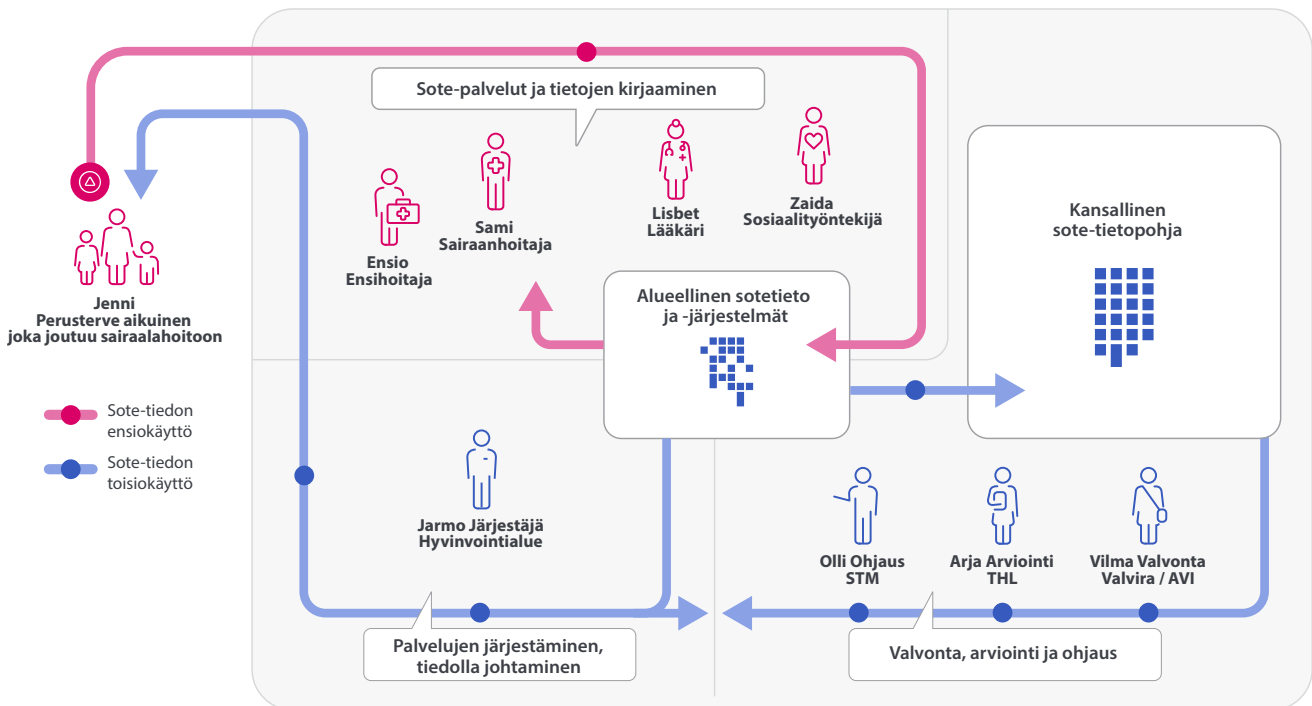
Sote-palvelut ja tietojen kirjaaminen

Ensio
Ensihoitaja

Sami
Sairaanhoitaja

Lisbet
Lääkäri

Zaida
Sosiaalityöntekijä

Kansallinen
sote-tietopohja

Jenni
Perusterve aikuinen
joka joutuu sairaalahoitoon

Alueellinen sotetieto
ja -järjestelmät

Sote-tiedon
ensiokäyttö

Sote-tiedon
toisiokäyttö

Jarmo Järjestäjä
Hyvinvointialue

Olli Ohjaus
STM

Arja Arviointi
THL

Vilma Valvonta
Valvira / AVI

Palvelujen järjestäminen,
tiedolla johtaminen

Valvonta, arviointi ja ohjaus